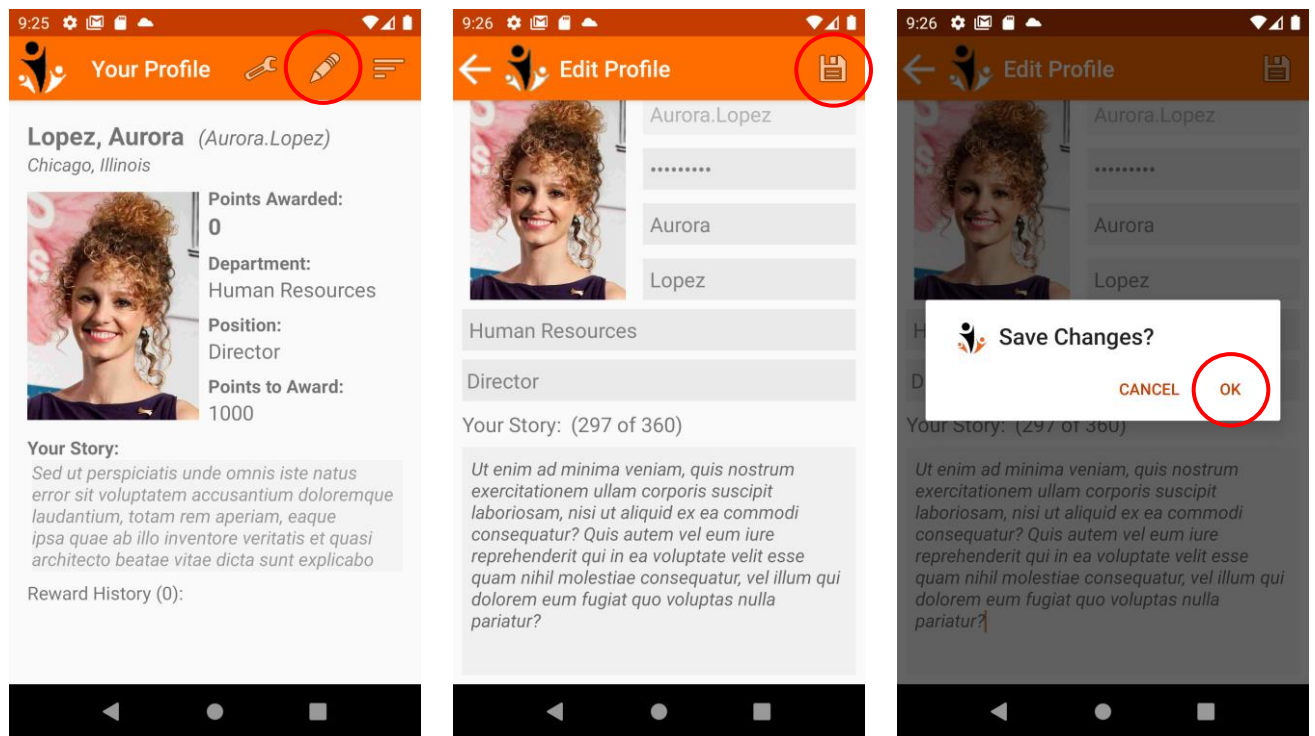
9:25

Your Profile

Lopez, Aurora (Aurora.Lopez)
Chicago, Illinois

Points Awarded:
0
Department:
Human Resources
Position:
Director
Points to Award:
1000

Your Story:
Sed ut perspiciatis unde omnis iste natus error sit voluptatem accusantium doloremque laudantium, totam rem aperiam, eaque ipsa quae ab illo inventore veritatis et quasi architecto beatae vitae dicta sunt explicabo

Reward History (0):

9:26

Edit Profile

Aurora.Lopez
•••••••••
Aurora
Lopez
Human Resources
Director
Your Story: (297 of 360)

Ut enim ad minima veniam, quis nostrum exercitationem ullam corporis suscipit laboriosam, nisi ut aliquid ex ea commodi consequatur? Quis autem vel eum iure reprehenderit qui in ea voluptate velit esse quam nihil molestiae consequatur, vel illum qui dolorem eum fugiat quo voluptas nulla pariatur?

9:26

Edit Profile

Aurora.Lopez
•••••••••
Aurora
Lopez
H
D

Save Changes?
CANCEL OK

Your Story: (297 of 360)

Ut enim ad minima veniam, quis nostrum exercitationem ullam corporis suscipit laboriosam, nisi ut aliquid ex ea commodi consequatur? Quis autem vel eum iure reprehenderit qui in ea voluptate velit esse quam nihil molestiae consequatur, vel illum qui dolorem eum fugiat quo voluptas nulla pariatur?